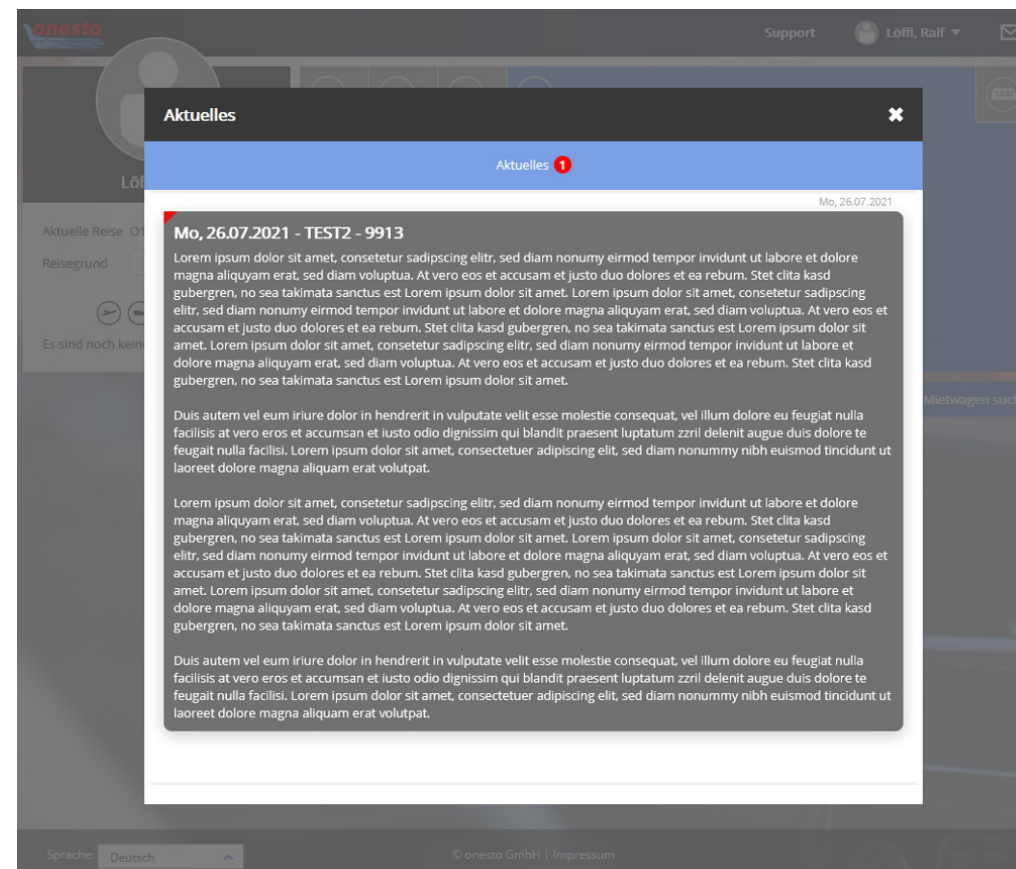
onesto

Support

Löffl, Ralf

Löf

Aktuelle Reise O1

Reisegrund

Es sind noch kein

Mietwagen suc

Aktuelles

✖

Aktuelles 1

Mo, 26.07.2021

Mo, 26.07.2021 - TEST2 - 9913

Lorem ipsum dolor sit amet, consetetur sadipscing elitr, sed diam nonumy eirmod tempor invidunt ut labore et dolore magna aliquyam erat, sed diam voluptua. At vero eos et accusam et justo duo dolores et ea rebum. Stet clita kasd gubergren, no sea takimata sanctus est Lorem ipsum dolor sit amet. Lorem ipsum dolor sit amet, consetetur sadipscing elitr, sed diam nonumy eirmod tempor invidunt ut labore et dolore magna aliquyam erat, sed diam voluptua. At vero eos et accusam et justo duo dolores et ea rebum. Stet clita kasd gubergren, no sea takimata sanctus est Lorem ipsum dolor sit amet. Lorem ipsum dolor sit amet, consetetur sadipscing elitr, sed diam nonumy eirmod tempor invidunt ut labore et dolore magna aliquyam erat, sed diam voluptua. At vero eos et accusam et justo duo dolores et ea rebum. Stet clita kasd gubergren, no sea takimata sanctus est Lorem ipsum dolor sit amet.

Duis autem vel eum iriure dolor in hendrerit in vulputate velit esse molestie consequat, vel illum dolore eu feugiat nulla facilisis at vero eros et accumsan et iusto odio dignissim qui blandit praesent luptatum zzril delenit augue duis dolore te feugait nulla facilisi. Lorem ipsum dolor sit amet, consectetuer adipiscing elit, sed diam nonummy nibh euismod tincidunt ut laoreet dolore magna aliquam erat volutpat.

Lorem ipsum dolor sit amet, consetetur sadipscing elitr, sed diam nonumy eirmod tempor invidunt ut labore et dolore magna aliquyam erat, sed diam voluptua. At vero eos et accusam et justo duo dolores et ea rebum. Stet clita kasd gubergren, no sea takimata sanctus est Lorem ipsum dolor sit amet. Lorem ipsum dolor sit amet, consetetur sadipscing elitr, sed diam nonumy eirmod tempor invidunt ut labore et dolore magna aliquyam erat, sed diam voluptua. At vero eos et accusam et justo duo dolores et ea rebum. Stet clita kasd gubergren, no sea takimata sanctus est Lorem ipsum dolor sit amet. Lorem ipsum dolor sit amet, consetetur sadipscing elitr, sed diam nonumy eirmod tempor invidunt ut labore et dolore magna aliquyam erat, sed diam voluptua. At vero eos et accusam et justo duo dolores et ea rebum. Stet clita kasd gubergren, no sea takimata sanctus est Lorem ipsum dolor sit amet.

Duis autem vel eum iriure dolor in hendrerit in vulputate velit esse molestie consequat, vel illum dolore eu feugiat nulla facilisis at vero eros et accumsan et iusto odio dignissim qui blandit praesent luptatum zzril delenit augue duis dolore te feugait nulla facilisi. Lorem ipsum dolor sit amet, consectetuer adipiscing elit, sed diam nonummy nibh euismod tincidunt ut laoreet dolore magna aliquam erat volutpat.

Sprache: Deutsch

© onesto GmbH | Impressum